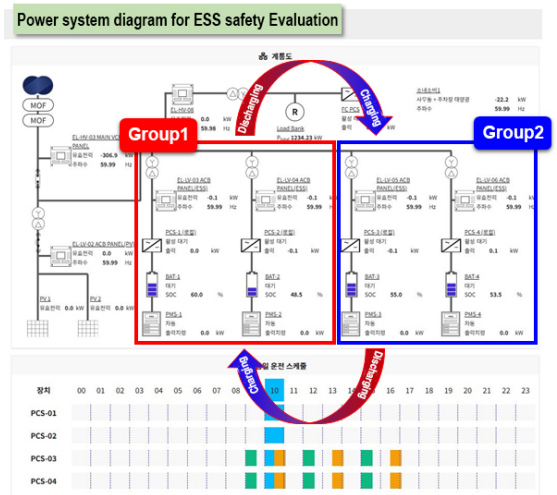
Power system diagram for ESS safety Evaluation

계통도

MOF
MOF

EL-HV-03 MAIN VCB PANEL
유효전력 -306.9 kW
주파수 59.99 Hz

EL-HV-08
0.0 kW
59.98 Hz

Discharging

R
Load Bank
Power 1234.33 kW

Charging

FC PCS
출력 kW

소내소비1
사무동 + 주차장 태양광 -22.2 kW
주파수 59.99 Hz

Group1

Group2

EL-LV-02 ACB PANEL(PV)
유효전력 0.0 kW
주파수 59.99 Hz

PV 1
유효전력 0.0 kW

PV 2
유효전력 0.0 kW

EL-LV-03 ACB PANEL(ESS)
유효전력 -0.1 kW
주파수 59.99 Hz

EL-LV-04 ACB PANEL(ESS)
유효전력 -0.1 kW
주파수 59.99 Hz

EL-LV-05 ACB PANEL(ESS)
유효전력 -0.1 kW
주파수 59.99 Hz

EL-LV-06 ACB PANEL(ESS)
유효전력 -0.1 kW
주파수 59.99 Hz

PCS-1(로컬)
활성 대기
출력 0.0 kW

PCS-2(로컬)
활성 대기
출력 0.0 kW

PCS-3(로컬)
활성 대기
출력 -0.1 kW

PCS-4(로컬)
활성 대기
출력 -0.1 kW

BAT-1
대기
SOC 60.0 %

BAT-2
대기
SOC 48.5 %

BAT-3
대기
SOC 55.0 %

BAT-4
대기
SOC 53.5 %

PMS-1
자동
출력지령 0.0 kW

PMS-2
자동
출력지령 0.0 kW

PMS-3
자동
출력지령 0.0 kW

PMS-4
자동
출력지령 0.0 kW

일 운전 스케줄

Charging

Discharging

| 장치 | 00 | 01 | 02 | 03 | 04 | 05 | 06 | 07 | 08 | 09 | 10 | 11 | 12 | 13 | 14 | 15 | 16 | 17 | 18 | 19 | 20 | 21 | 22 | 23 |
|---|---|---|---|---|---|---|---|---|---|---|---|---|---|---|---|---|---|---|---|---|---|---|---|---|
| PCS-01 | | | | | | | | | | | | | | | | | | | | | | | | |
| PCS-02 | | | | | | | | | | | | | | | | | | | | | | | | |
| PCS-03 | | | | | | | | | | | | | | | | | | | | | | | | |
| PCS-04 | | | | | | | | | | | | | | | | | | | | | | | | |